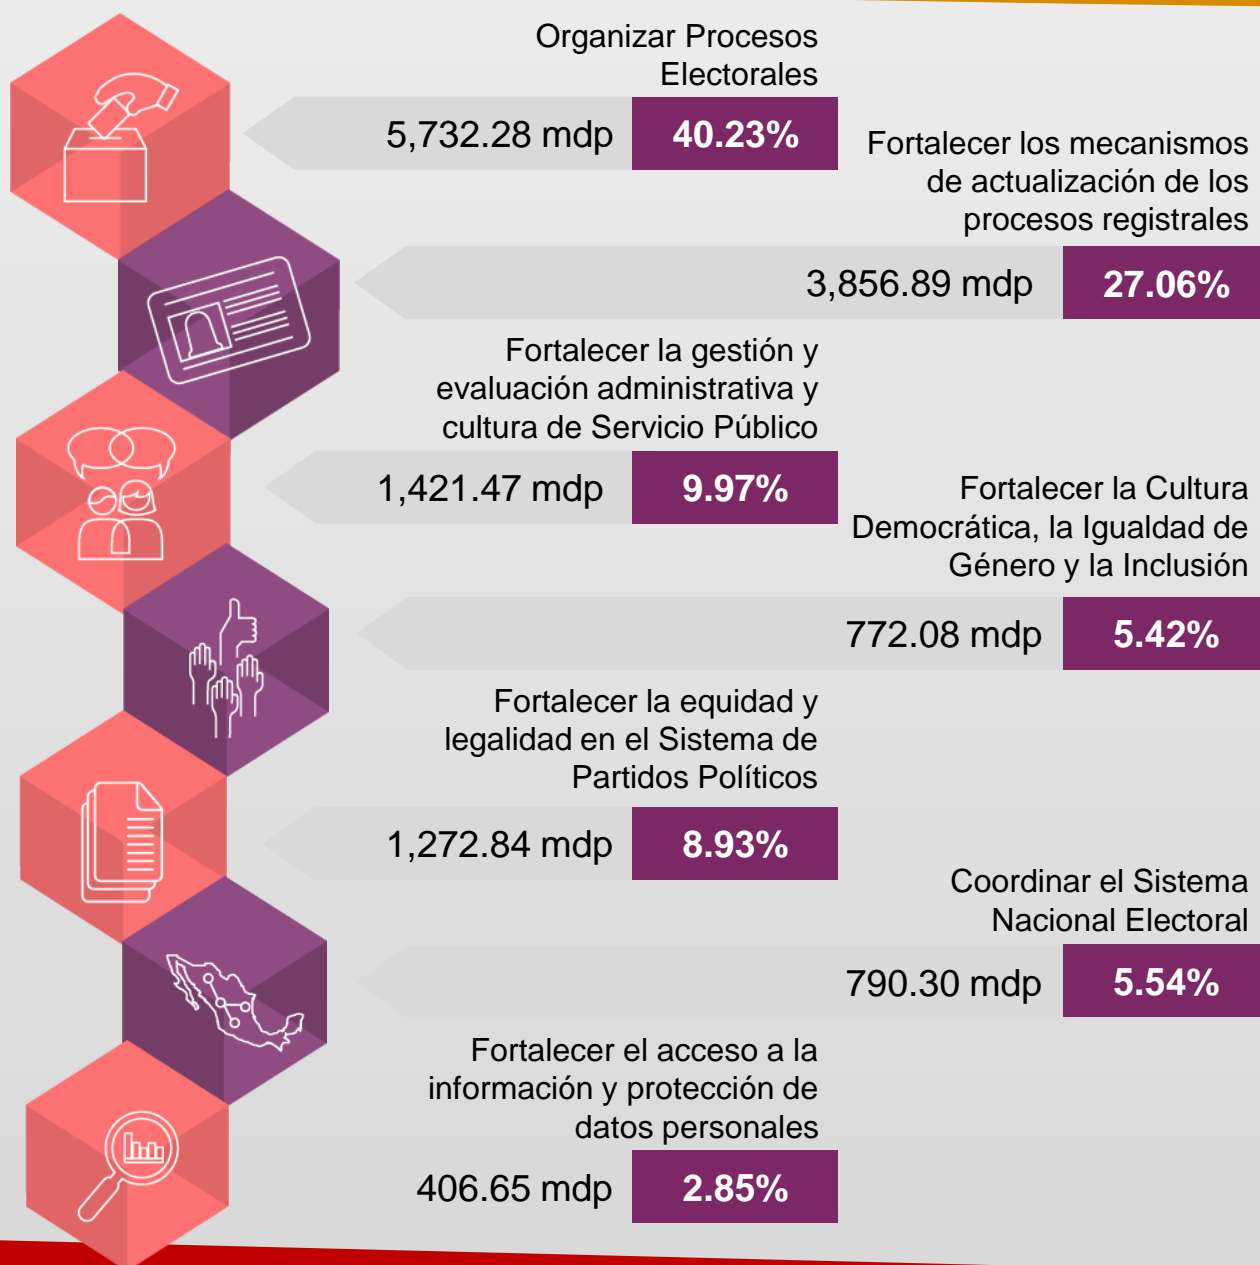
Organizar Procesos Electorales

5,732.28 mdp 40.23%

Fortalecer los mecanismos de actualización de los procesos registrales

3,856.89 mdp 27.06%

Fortalecer la gestión y evaluación administrativa y cultura de Servicio Público

1,421.47 mdp 9.97%

Fortalecer la Cultura Democrática, la Igualdad de Género y la Inclusión

772.08 mdp 5.42%

Fortalecer la equidad y legalidad en el Sistema de Partidos Políticos

1,272.84 mdp 8.93%

Coordinar el Sistema Nacional Electoral

790.30 mdp 5.54%

Fortalecer el acceso a la información y protección de datos personales

406.65 mdp 2.85%